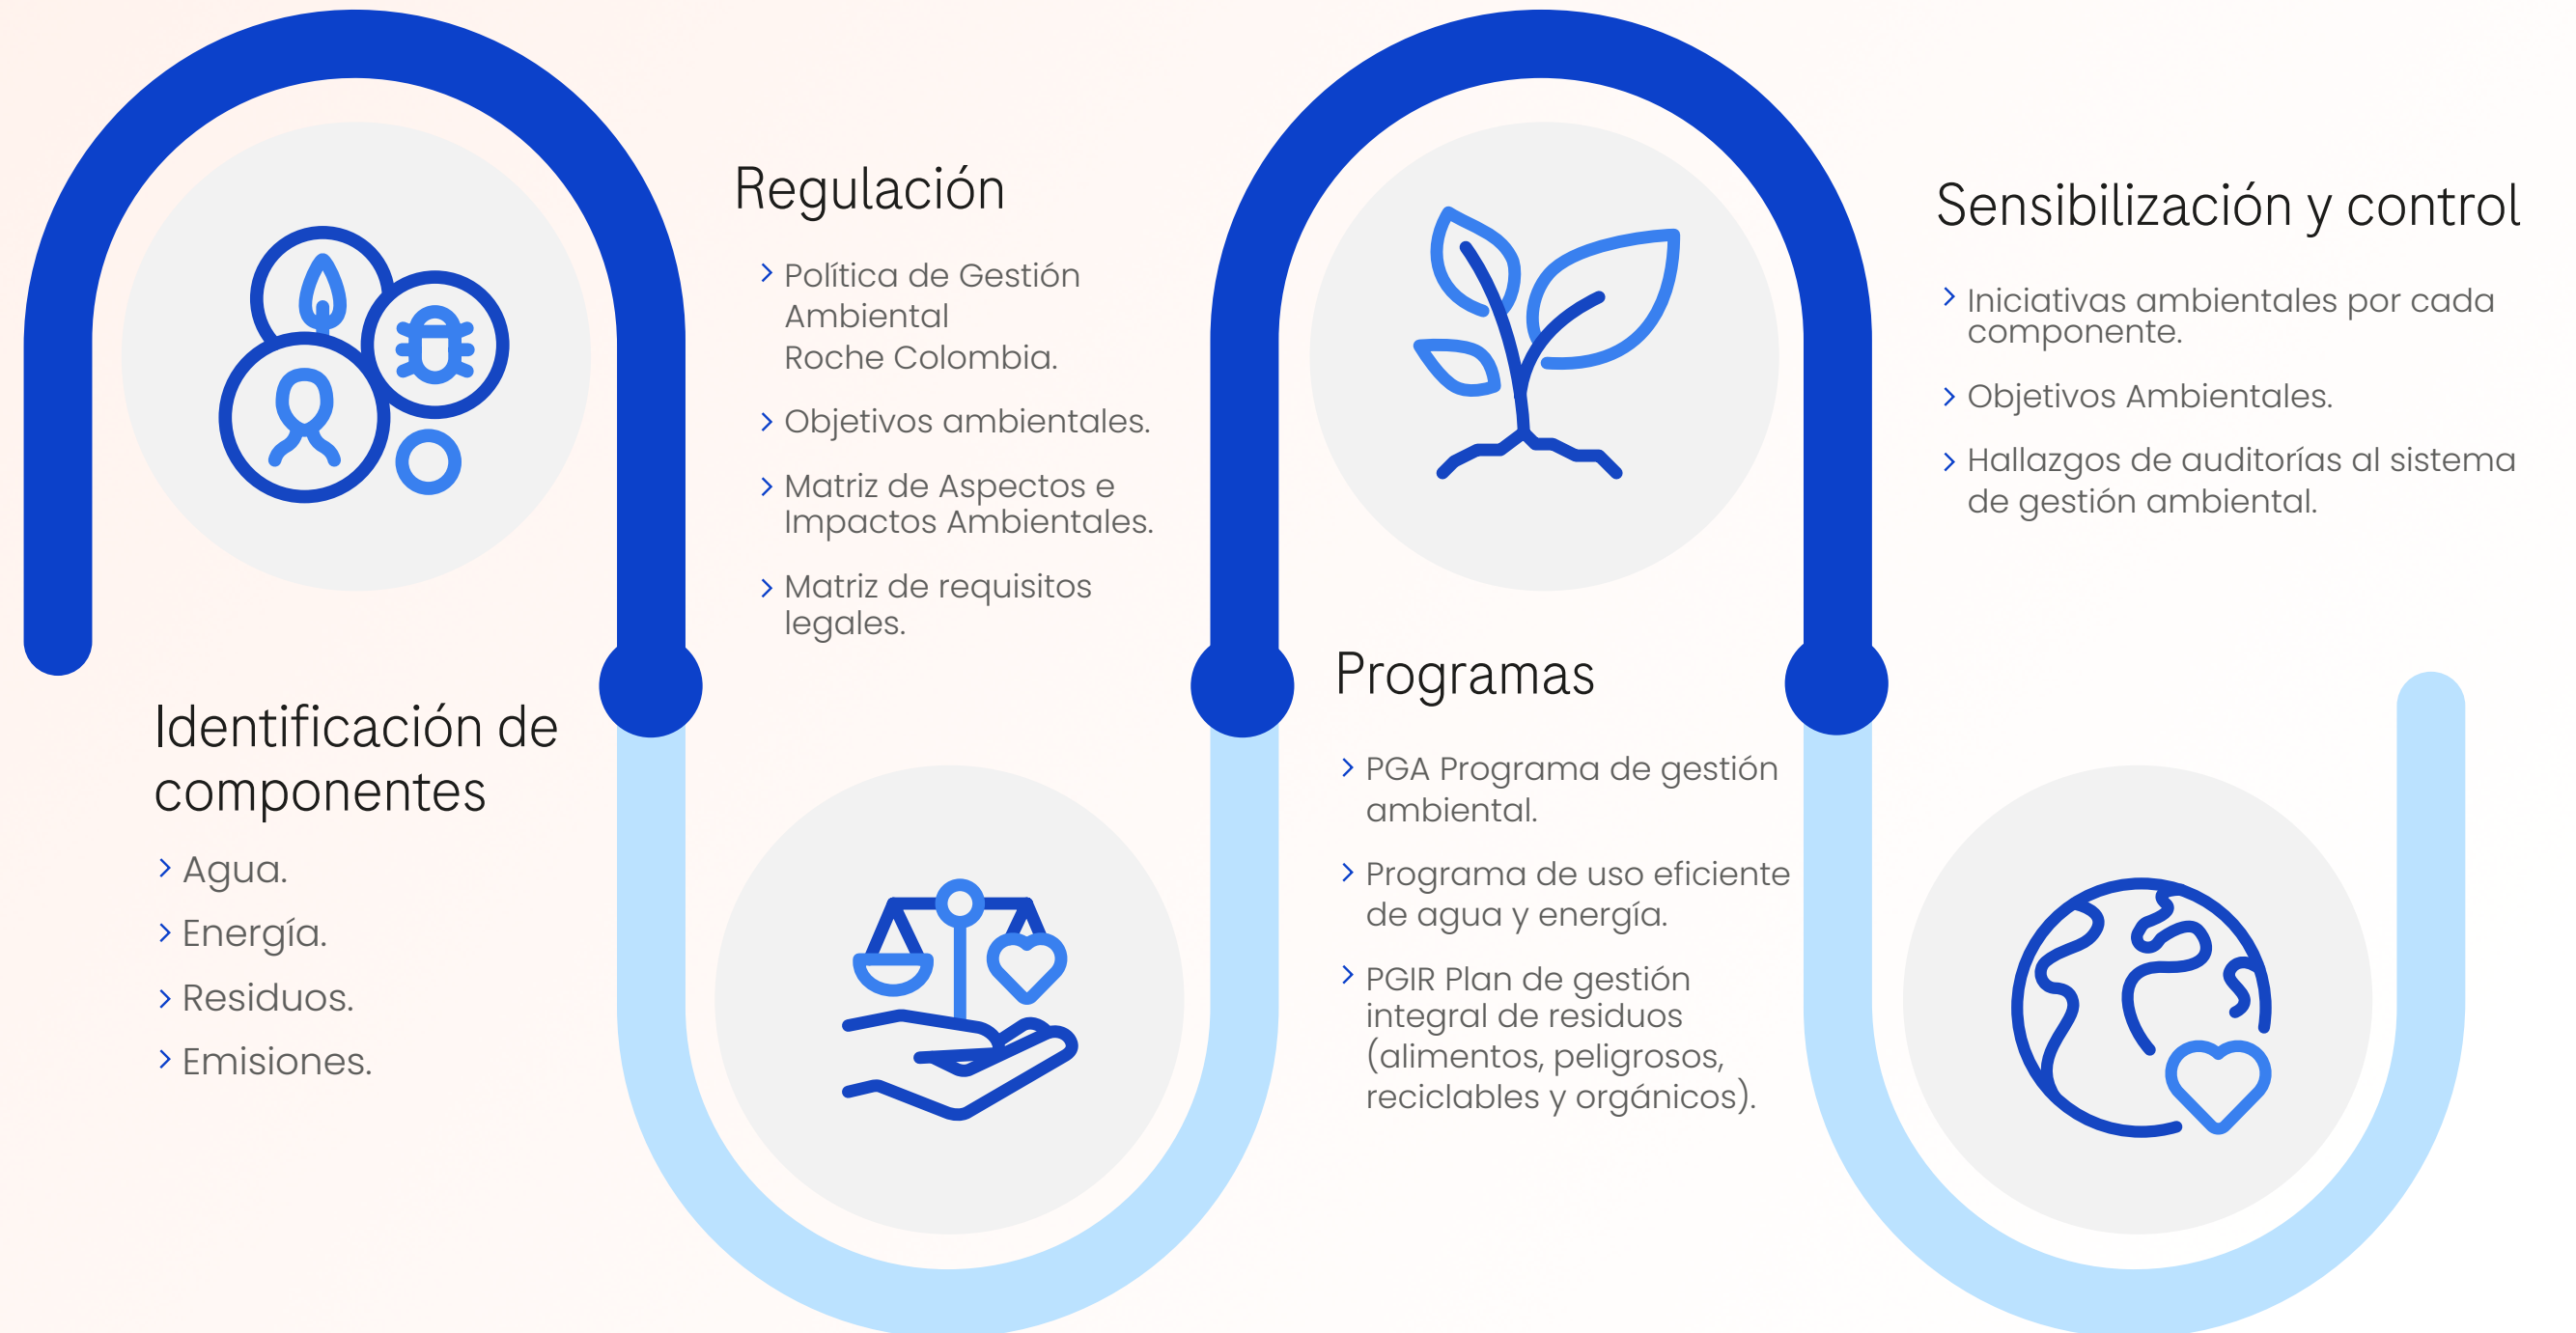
Identificación de componentes

Agua.

Energía.

Residuos.

Emisiones.

Regulación

Política de Gestión Ambiental Roche Colombia.

Objetivos ambientales.

Matriz de Aspectos e Impactos Ambientales.

Matriz de requisitos legales.

Programas

PGA Programa de gestión ambiental.

Programa de uso eficiente de agua y energía.

PGIR Plan de gestión integral de residuos (alimentos, peligrosos, reciclables y orgánicos).

Sensibilización y control

Iniciativas ambientales por cada componente.

Objetivos Ambientales.

Hallazgos de auditorías al sistema de gestión ambiental.